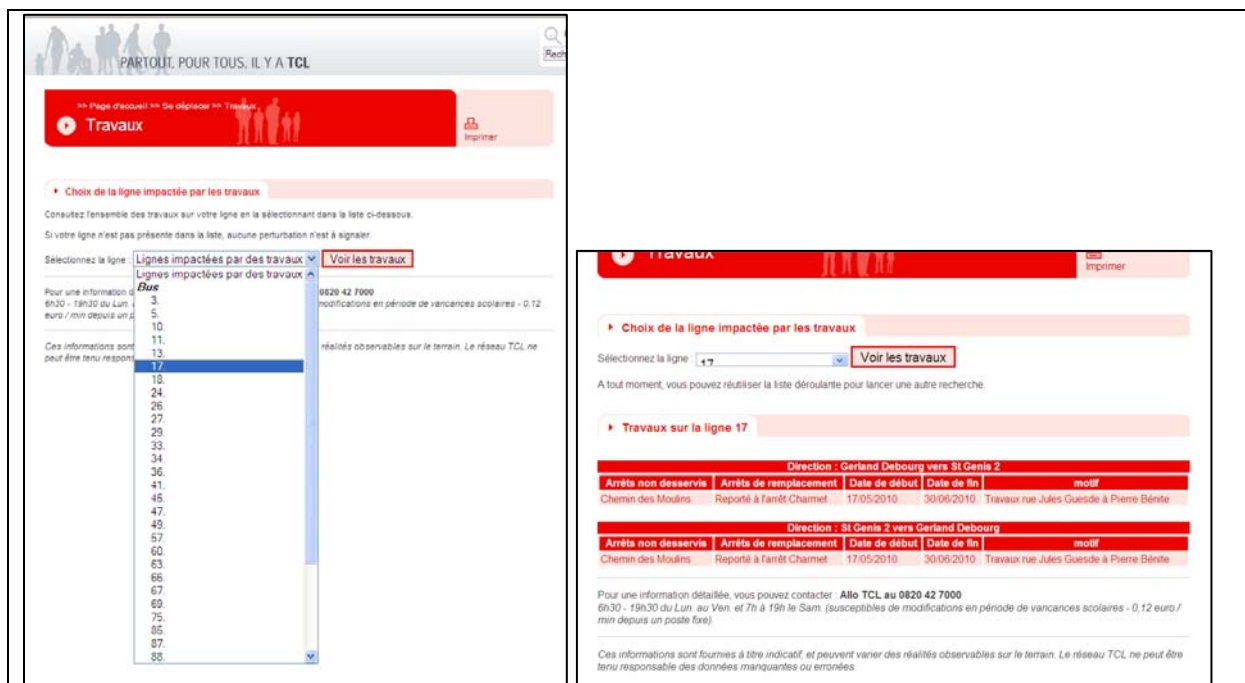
PARTOUT, POUR TOUS, IL Y A TCL

Rech

>> Page d'accueil >> Se déplacer >> Travaux

Travaux

Imprimer

Choix de la ligne impactée par les travaux

Consultez l'ensemble des travaux sur votre ligne en la sélectionnant dans la liste ci-dessous.

Si votre ligne n'est pas présente dans la liste, aucune perturbation n'est à signaler.

Sélectionnez la ligne : Lignes impactées par des travaux Voir les travaux

Lignes impactées par des travaux
Bus
3.
5.
10.
11.
13.
17.
18.
24.
26.
27.
29.
33.
34.
36.
41.
45.
47.
49.
57.
60.
63.
66.
67.
69.
75.
85.
87.
88.

Pour une information d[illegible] 0820 42 7000
6h30 - 19h30 du Lun. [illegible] modifications en période de vacances scolaires - 0,12 euro / min depuis un p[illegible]

Ces informations sont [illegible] réalités observables sur le terrain. Le réseau TCL ne peut être tenu respons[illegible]

Travaux

Imprimer

Choix de la ligne impactée par les travaux

Sélectionnez la ligne : 17 Voir les travaux

A tout moment, vous pouvez réutiliser la liste déroulante pour lancer une autre recherche.

Travaux sur la ligne 17

| Direction : Gerland Debourg vers St Genis 2 | | | | |
|---|---|---|---|---|
| Arrêts non desservis | Arrêts de remplacement | Date de début | Date de fin | motif |
| Chemin des Moulins | Reporté à l'arrêt Charmet | 17/05/2010 | 30/06/2010 | Travaux rue Jules Guesde à Pierre Bénite |

| Direction : St Genis 2 vers Gerland Debourg | | | | |
|---|---|---|---|---|
| Arrêts non desservis | Arrêts de remplacement | Date de début | Date de fin | motif |
| Chemin des Moulins | Reporté à l'arrêt Charmet | 17/05/2010 | 30/06/2010 | Travaux rue Jules Guesde à Pierre Bénite |

Pour une information détaillée, vous pouvez contacter : Allo TCL au 0820 42 7000
6h30 - 19h30 du Lun. au Ven. et 7h à 19h le Sam. (susceptibles de modifications en période de vacances scolaires - 0,12 euro / min depuis un poste fixe)

Ces informations sont fournies à titre indicatif, et peuvent varier des réalités observables sur le terrain. Le réseau TCL ne peut être tenu responsable des données manquantes ou erronées.